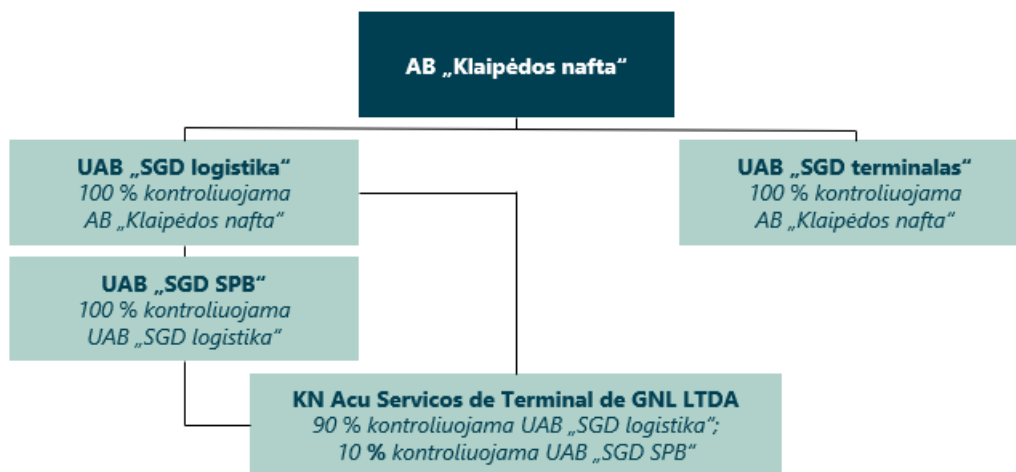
AB „Klaipėdos nafta“

UAB „SGD logistika“
100 % kontroliuojama
AB „Klaipėdos nafta“

UAB „SGD terminalas“
100 % kontroliuojama
AB „Klaipėdos nafta“

UAB „SGD SPB“
100 % kontroliuojama
UAB „SGD logistika“

KN Acu Servicos de Terminal de GNL LTDA
90 % kontroliuojama UAB „SGD logistika“;
10 % kontroliuojama UAB „SGD SPB“